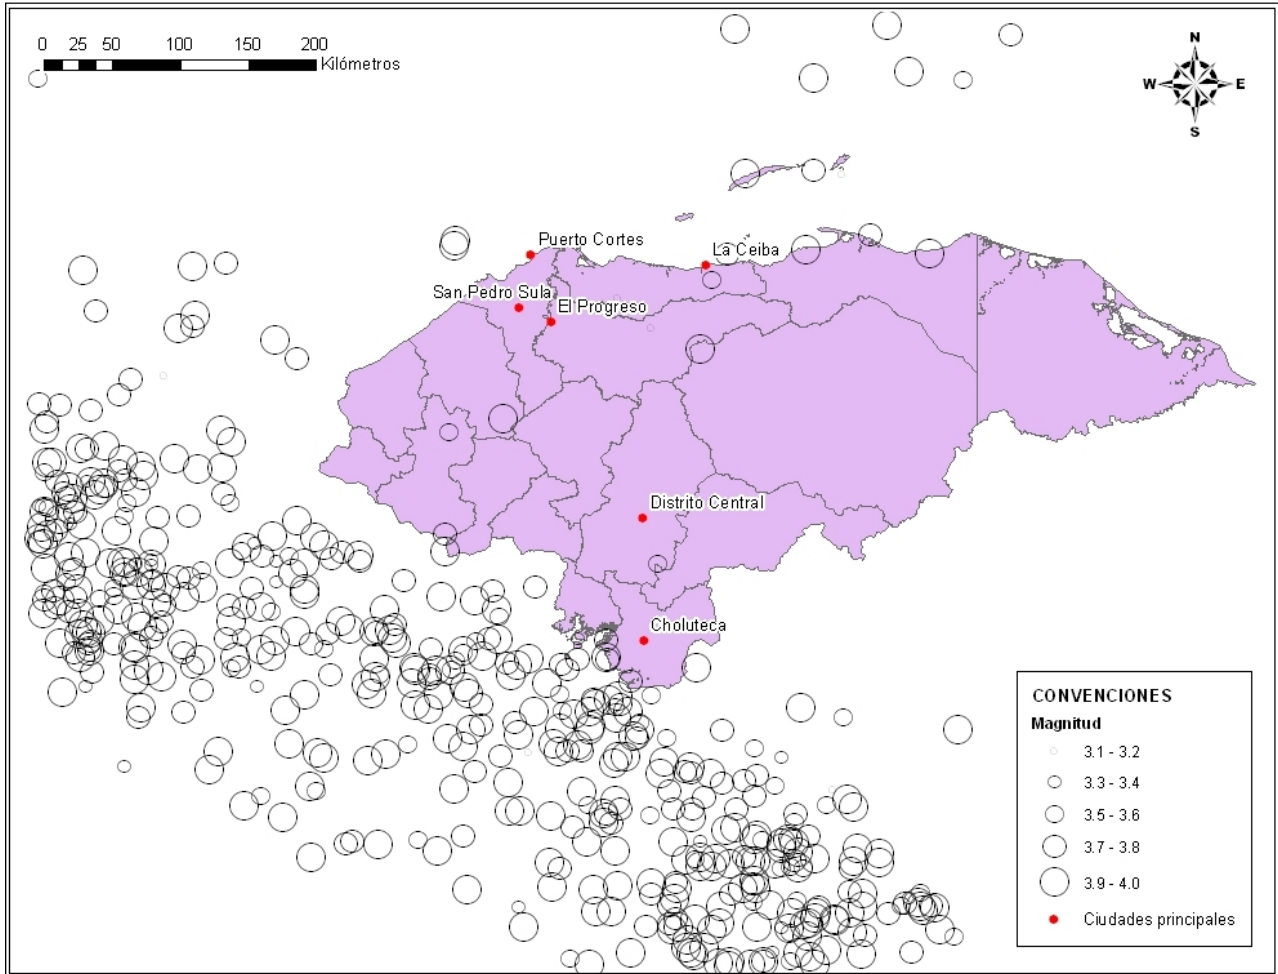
0 25 50 100 150 200
Kilómetros

N
W E
S

Puerto Cortes
La Ceiba
San Pedro Sula
El Progreso
Distrito Central
Choluteca

CONVENCIONES
Magnitud
3.1 - 3.2
3.3 - 3.4
3.5 - 3.6
3.7 - 3.8
3.9 - 4.0
Ciudades principales